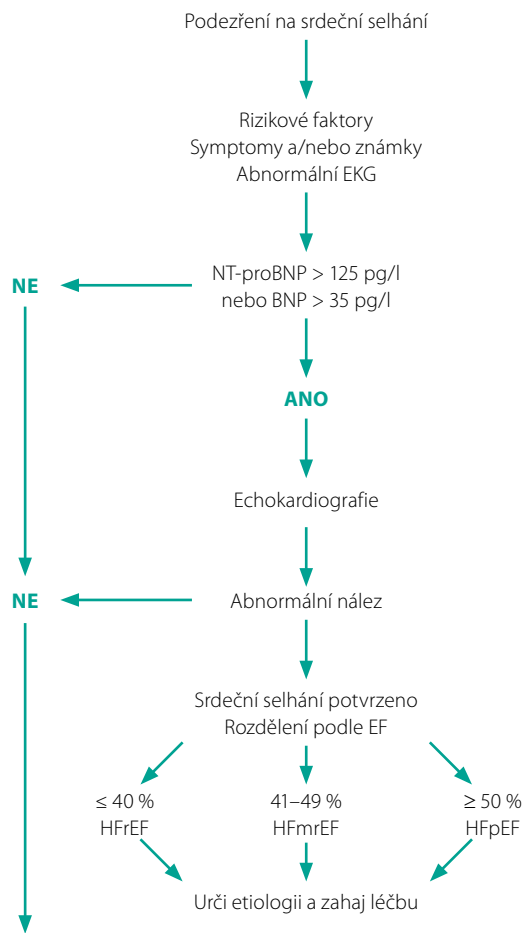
Podezření na srdeční selhání

Rizikové faktory
Symptomy a/nebo známky
Abnormální EKG

NE

NT-proBNP > 125 pg/l
nebo BNP > 35 pg/l

ANO

Echokardiografie

NE

Abnormální nález

Srdeční selhání potvrzeno
Rozdělení podle EF

≤ 40 %
HFrEF

41–49 %
HFmrEF

≥ 50 %
HFpEF

Urči etiologii a zahaj léčbu